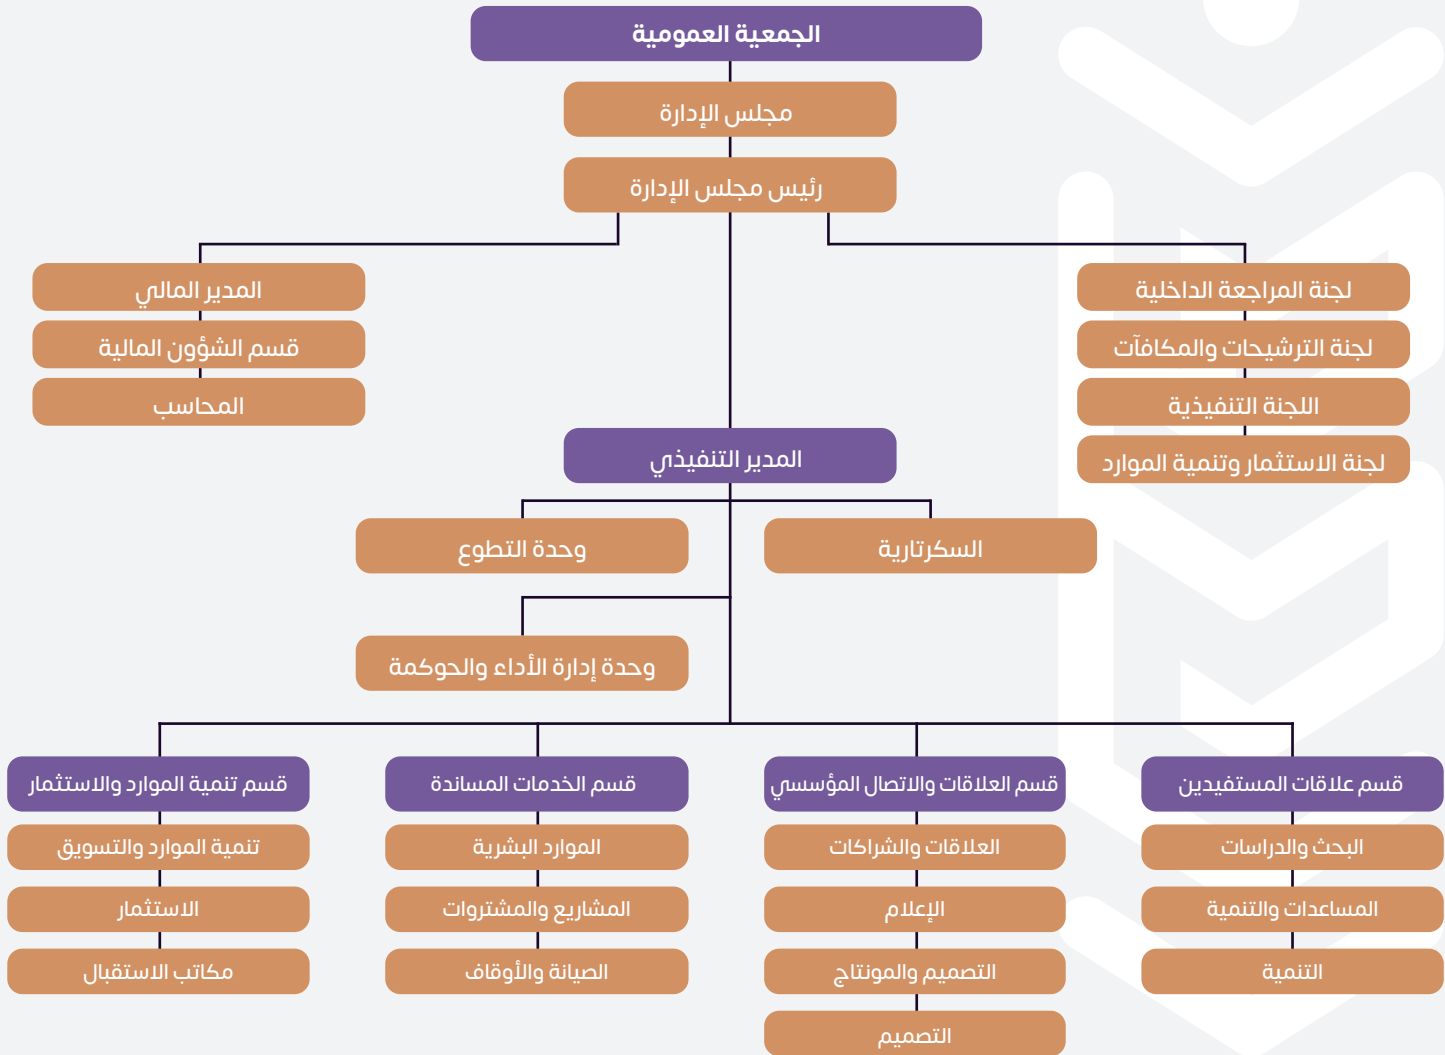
الجمعية العمومية

مجلس الإدارة

رئيس مجلس الإدارة

لجنة المراجعة الداخلية

لجنة الترشيحات والمكافآت

اللجنة التنفيذية

لجنة الاستثمار وتنمية الموارد

المدير المالي

قسم الشؤون المالية

المحاسب

المدير التنفيذي

السكرتارية

وحدة التطوع

وحدة إدارة الأداء والحوكمة

قسم علاقات المستفيدين

البحث والدراسات

المساعدات والتنمية

التنمية

قسم العلاقات والاتصال المؤسسي

العلاقات والشراكات

الإعلام

التصميم والمونتاج

التصميم

قسم الخدمات المساندة

الموارد البشرية

المشاريع والمشتروات

الصيانة والأوقاف

قسم تنمية الموارد والاستثمار

تنمية الموارد والتسويق

الاستثمار

مكاتب الاستقبال